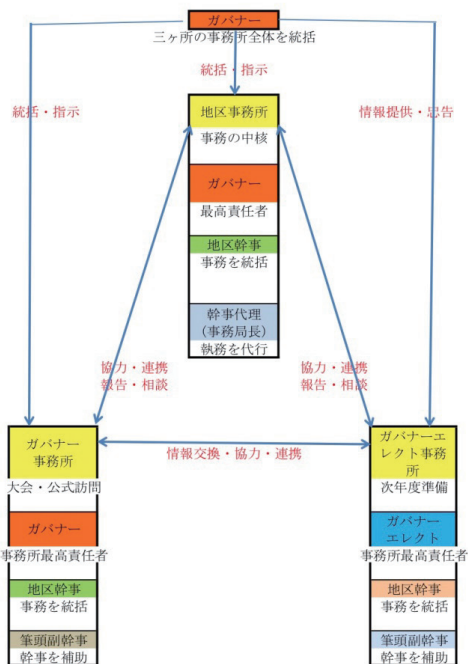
ガバナー
三ヶ所の事務所全体を統括

統括・指示

統括・指示

情報提供・忠告

地区事務所
事務の中核

ガバナー
最高責任者

地区幹事
事務を統括

幹事代理
（事務局長）
執務を代行

協力・連携
報告・相談

協力・連携
報告・相談

ガバナー
事務所
大会・公式訪問

ガバナー
事務所最高責任者

地区幹事
事務を統括

筆頭副幹事
幹事を補助

情報交換・協力・連携

ガバナーエレクト事務所
次年度準備

ガバナーエレクト
事務所最高責任者

地区幹事
事務を統括

筆頭副幹事
幹事を補助